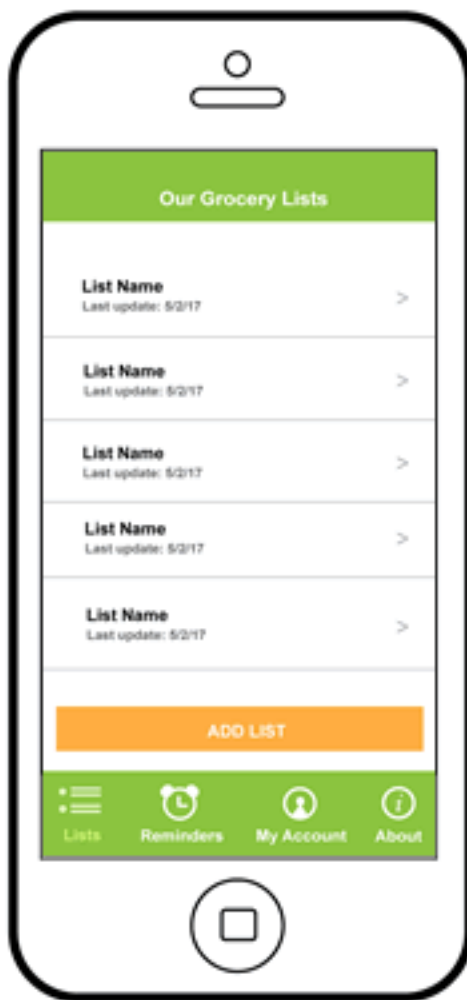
Our Grocery Lists

List Name
Last update: 5/2/17
>

List Name
Last update: 5/2/17
>

List Name
Last update: 5/2/17
>

List Name
Last update: 5/2/17
>

List Name
Last update: 5/2/17
>

ADD LIST

Lists
Reminders
My Account
About